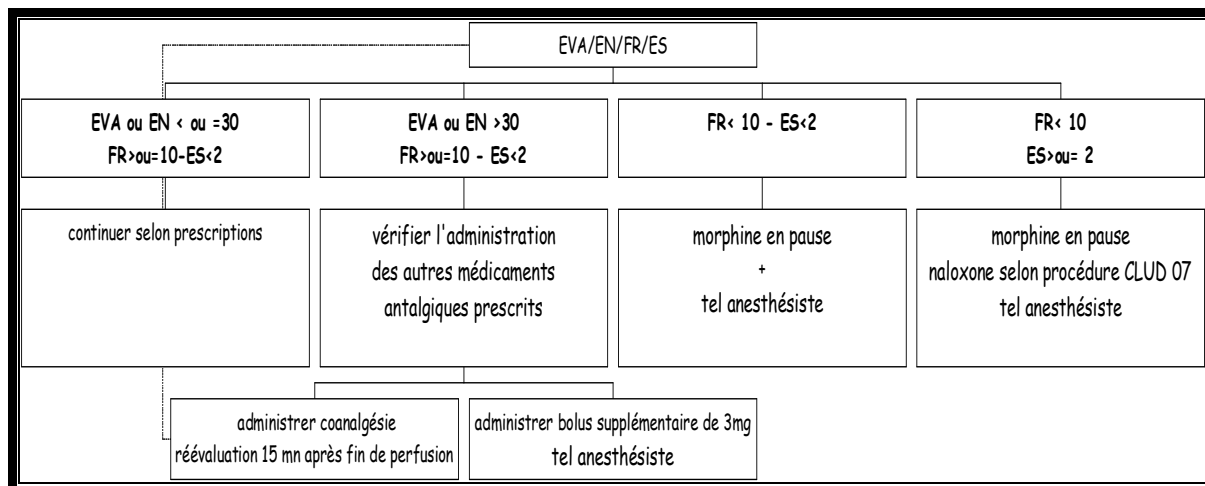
EVA/EN/FR/ES

EVA ou EN < ou =30
FR>ou=10-ES<2

EVA ou EN >30
FR>ou=10 - ES<2

FR< 10 - ES<2

FR< 10
ES>ou= 2

continuer selon prescriptions

vérifier l'administration des autres médicaments antalgiques prescrits

morphine en pause
+
tel anesthésiste

morphine en pause
naloxone selon procédure CLUD 07
tel anesthésiste

administrer coanalgésie
réévaluation 15 mn après fin de perfusion

administrer bolus supplémentaire de 3mg
tel anesthésiste